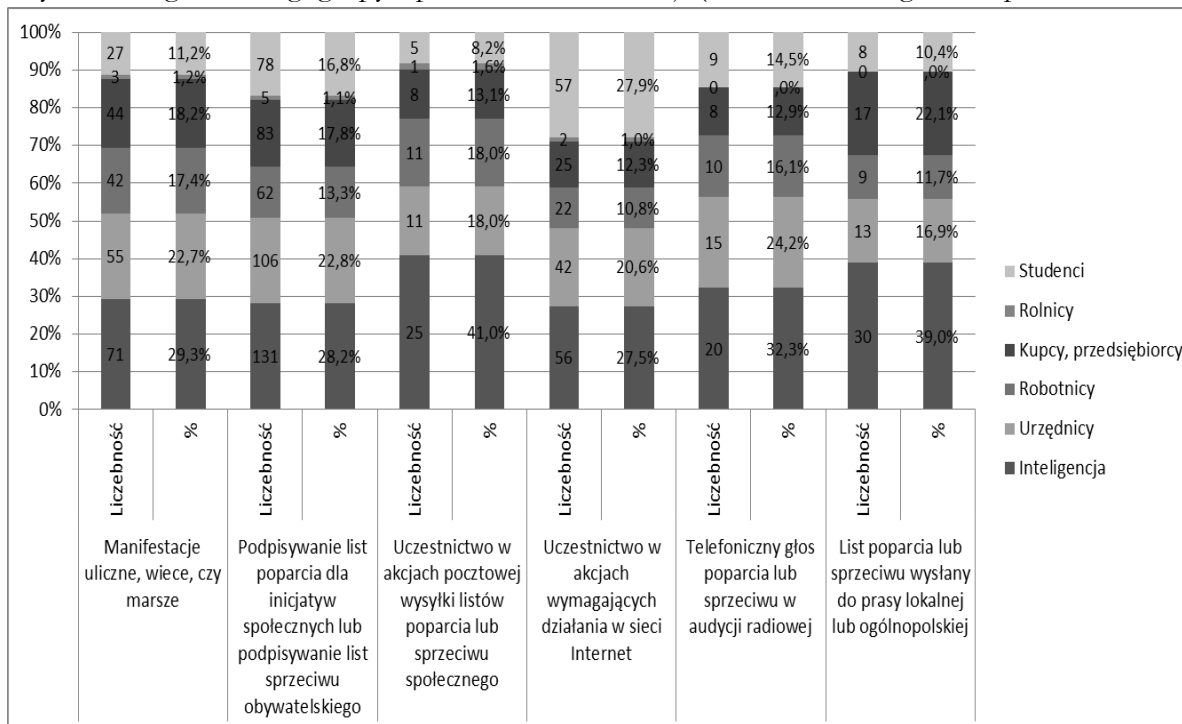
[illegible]

100%
90%
80%
70%
60%
50%
40%
30%
20%
10%
0%

| | Liczebność | % | Liczebność | % | Liczebność | % | Liczebność | % | Liczebność | % | Liczebność | % |
|---|---|---|---|---|---|---|---|---|---|---|---|---|
| Studenci | 27 | 11,2% | 78 | 16,8% | 5 | 8,2% | 57 | 27,9% | 9 | 14,5% | 8 | 10,4% |
| Rolnicy | 3 | 1,2% | 5 | 1,1% | 1 | 1,6% | 2 | 1,0% | 0 | ,0% | 0 | ,0% |
| Kupcy, przedsiębiorcy | 44 | 18,2% | 83 | 17,8% | 8 | 13,1% | 25 | 12,3% | 8 | 12,9% | 17 | 22,1% |
| Robotnicy | 42 | 17,4% | 62 | 13,3% | 11 | 18,0% | 22 | 10,8% | 10 | 16,1% | 9 | 11,7% |
| Urzędnicy | 55 | 22,7% | 106 | 22,8% | 11 | 18,0% | 42 | 20,6% | 15 | 24,2% | 13 | 16,9% |
| Inteligencja | 71 | 29,3% | 131 | 28,2% | 25 | 41,0% | 56 | 27,5% | 20 | 32,3% | 30 | 39,0% |

Manifestacje uliczne, wiece, czy marsze

Podpisywanie list poparcia dla inicjatyw społecznych lub podpisywanie list sprzeciwu obywatelskiego

Uczestnictwo w akcjach pocztowej wysyłki listów poparcia lub sprzeciwu społecznego

Uczestnictwo w akcjach wymagających działania w sieci Internet

Telefoniczny głos poparcia lub sprzeciwu w audycji radiowej

List poparcia lub sprzeciwu wysłany do prasy lokalnej lub ogólnopolskiej

Studenci
Rolnicy
Kupcy, przedsiębiorcy
Robotnicy
Urzędnicy
Inteligencja